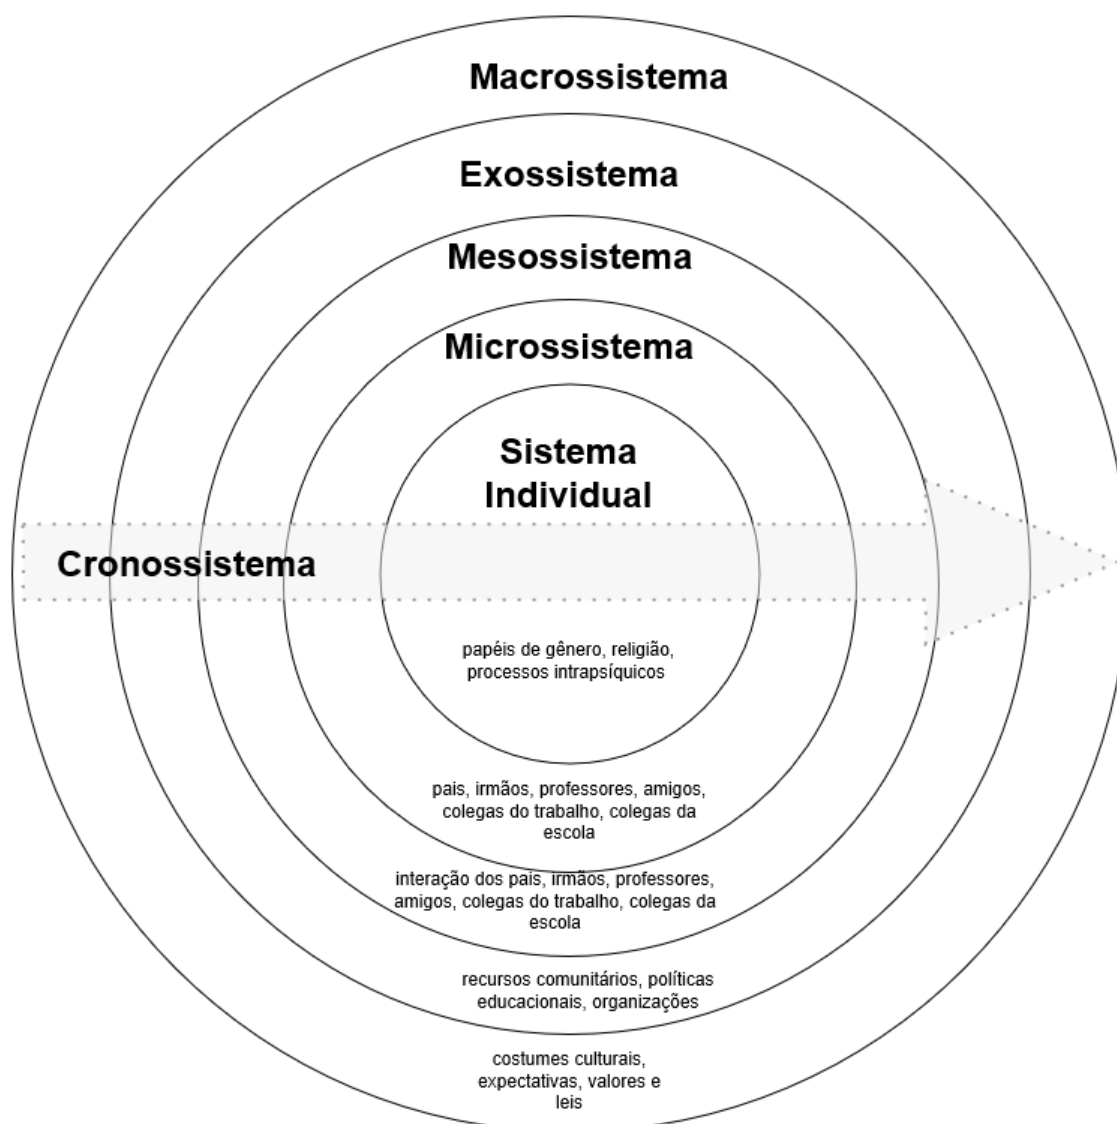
Macrossistema

Exossistema

Mesossistema

Microssistema

Sistema Individual

Cronossistema

papéis de gênero, religião, processos intrapsíquicos

pais, irmãos, professores, amigos, colegas do trabalho, colegas da escola

interação dos pais, irmãos, professores, amigos, colegas do trabalho, colegas da escola

recursos comunitários, políticas educacionais, organizações

costumes culturais, expectativas, valores e leis